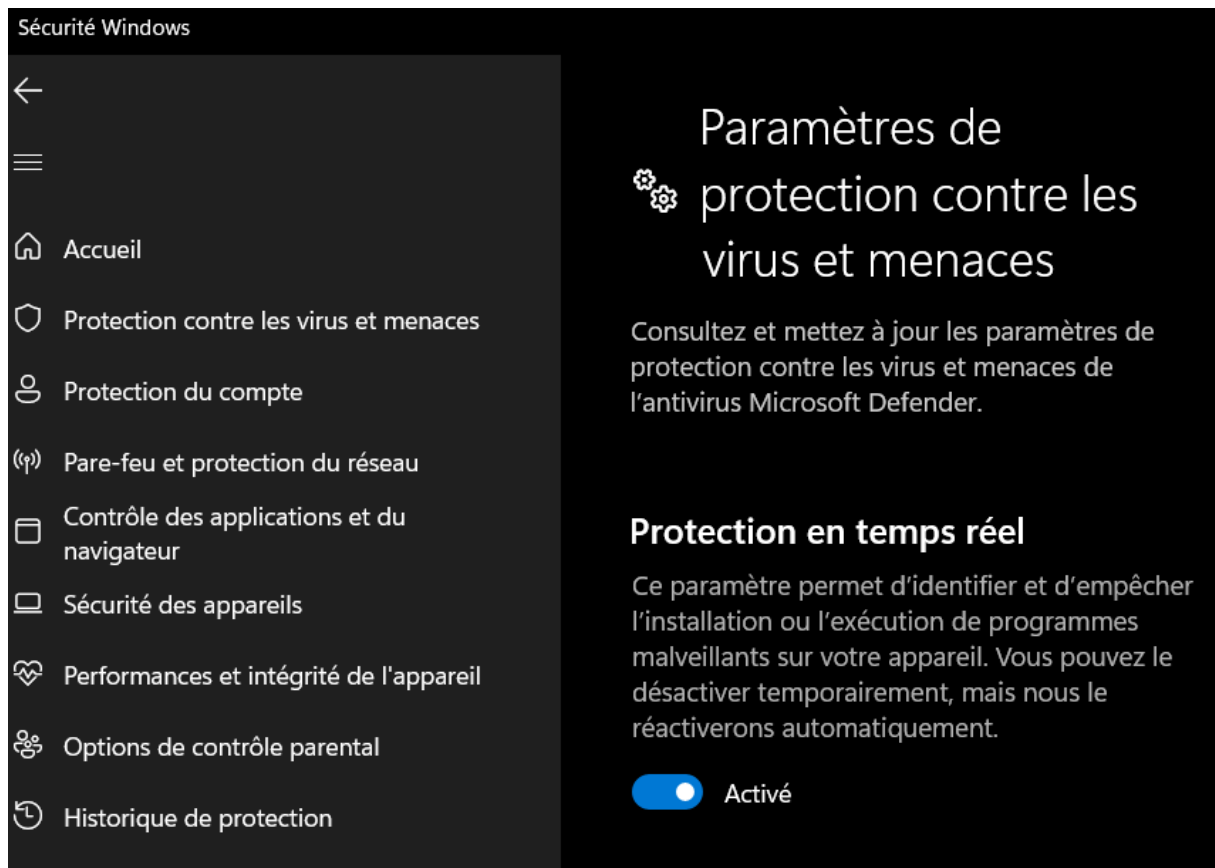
Sécurité Windows

Accueil

Protection contre les virus et menaces

Protection du compte

Pare-feu et protection du réseau

Contrôle des applications et du navigateur

Sécurité des appareils

Performances et intégrité de l'appareil

Options de contrôle parental

Historique de protection

Paramètres de protection contre les virus et menaces

Consultez et mettez à jour les paramètres de protection contre les virus et menaces de l'antivirus Microsoft Defender.

Protection en temps réel

Ce paramètre permet d'identifier et d'empêcher l'installation ou l'exécution de programmes malveillants sur votre appareil. Vous pouvez le désactiver temporairement, mais nous le réactiverons automatiquement.

Activé